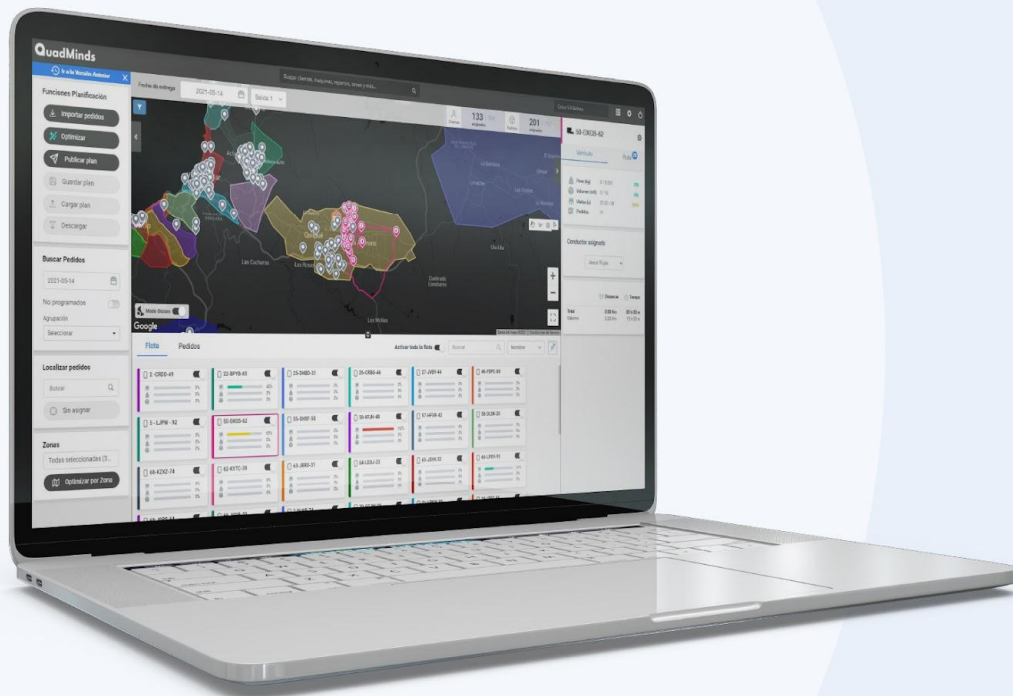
QuadMinds

Ir a la Versión Anterior

Fecha de entrega 2021-05-14 Salida 1

Buscar clientes, máquinas, reportes, zonas y más...

Funciones Planificación

Importar pedidos

Optimizar

Publicar plan

Guardar plan

Cargar plan

Descargar

Buscar Pedidos

2021-05-14

No programados

Agrupación

Seleccionar

Localizar pedidos

Buscar

Sin asignar

Zonas

Todas seleccionadas (3...

Optimizar por Zona

133

201

50-DRD5-62

Vehículo

Ruta

Conductor asignado

Las Cucharas

Los Robles

Modo Oscuro

Google

Flota Pedidos

Activar toda la flota

Buscar

2 - CRED-49

22-BPYB-65

25-DHBD-31

20-CRBG-46

27-JVDY-94

40-PDPF-99

5 - LJPW - 92

50-DRD5-62

55-DHBF-55

59-KFJH-48

57-HPSR-42

58-DCZK-31

60-KZXZ-74

62-KYTC-39

63-JBRS-31

64-LGLJ-23

65-JDTI-72

66-LPPY-91

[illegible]